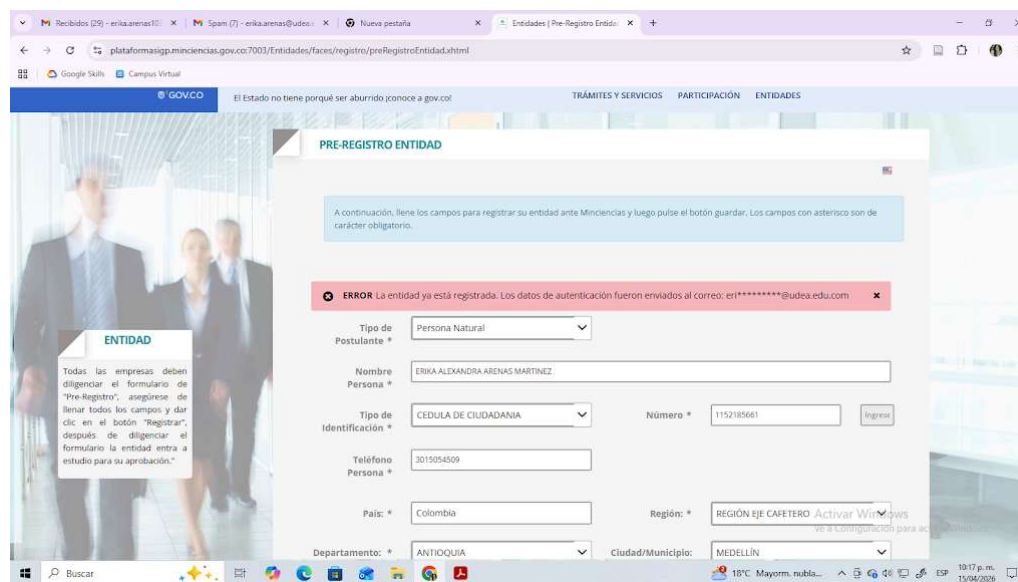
M Recibidos (29) - erika.arenas1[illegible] × | M Spam (7) - erika.arenas@udea.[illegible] × | Nueva pestaña × | Entidades | Pre-Registro Entida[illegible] × | +

plataformasigp.minciencias.gov.co:7003/Entidades/faces/registro/preRegistroEntidad.xhtml

Google Skills | Campus Virtual

GOV.CO El Estado no tiene porqué ser aburrido ¡conoce a gov.co!

TRÁMITES Y SERVICIOS PARTICIPACIÓN ENTIDADES

PRE-REGISTRO ENTIDAD

A continuación, llene los campos para registrar su entidad ante Minciencias y luego pulse el botón guardar. Los campos con asterisco son de carácter obligatorio.

ERROR La entidad ya está registrada. Los datos de autenticación fueron enviados al correo: eri*********@udea.edu.com ×

ENTIDAD

Todas las empresas deben diligenciar el formulario de "Pre-Registro", asegúrese de llenar todos los campos y dar clic en el botón "Registrar", después de diligenciar el formulario la entidad entra a estudio para su aprobación."

Tipo de Postulante * Persona Natural

Nombre Persona * ERIKA ALEXANDRA ARENAS MARTINEZ

Tipo de Identificación * CEDULA DE CIUDADANIA Número * 1152185661 Ingresa

Teléfono Persona * 3015054509

País: * Colombia Región: * REGIÓN EJE CAFETERO

Activar Windows
Ve a Configuración para activar Windows.

Departamento: * ANTIOQUIA Ciudad/Municipio: MEDELLÍN

Buscar 18°C Mayorm. nubla... ESP 10:17 p.m. 15/04/2026